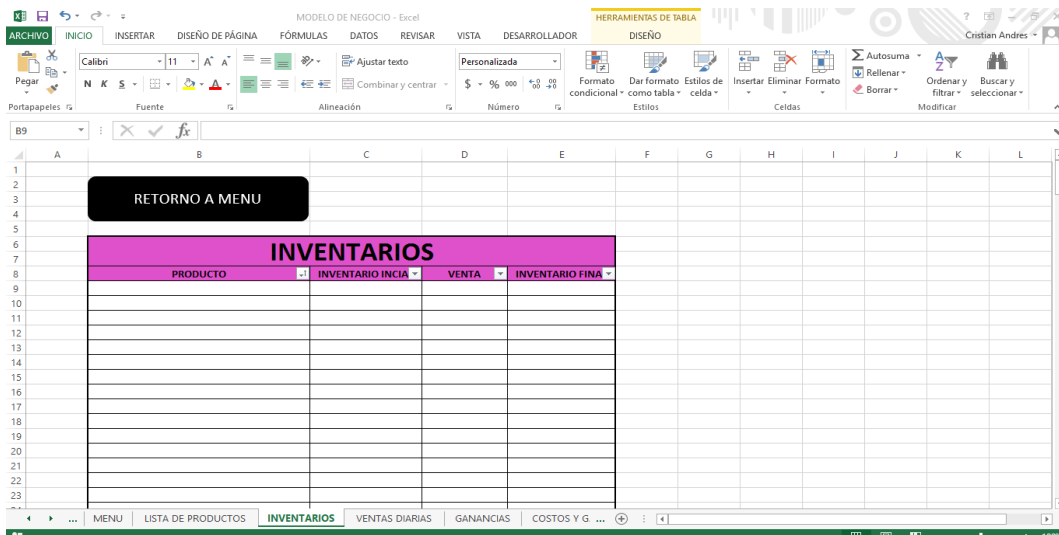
MODELO DE NEGOCIO - Excel
HERRAMIENTAS DE TABLA
? Cristian Andres
ARCHIVO INICIO INSERTAR DISEÑO DE PÁGINA FÓRMULAS DATOS REVISAR VISTA DESARROLLADOR DISEÑO

Pegar
Portapapeles
Calibri 11 A A
N K S
Fuente
Ajustar texto
Combinar y centrar
Alineación
Personalizada
$ % 000
Número
Formato condicional
Dar formato como tabla
Estilos de celda
Estilos
Insertar Eliminar Formato
Celdas
Autosuma
Rellenar
Borrar
Ordenar y filtrar
Buscar y seleccionar
Modificar

B9 fx

A B C D E F G H I J K L
1
2
3 RETORNO A MENU
4
5
6 INVENTARIOS
7
8

| PRODUCTO | INVENTARIO INCIA | VENTA | INVENTARIO FINA |
|---|---|---|---|
| | | | |

9
10
11
12
13
14
15
16
17
18
19
20
21
22
23

... MENU LISTA DE PRODUCTOS INVENTARIOS VENTAS DIARIAS GANANCIAS COSTOS Y G ...